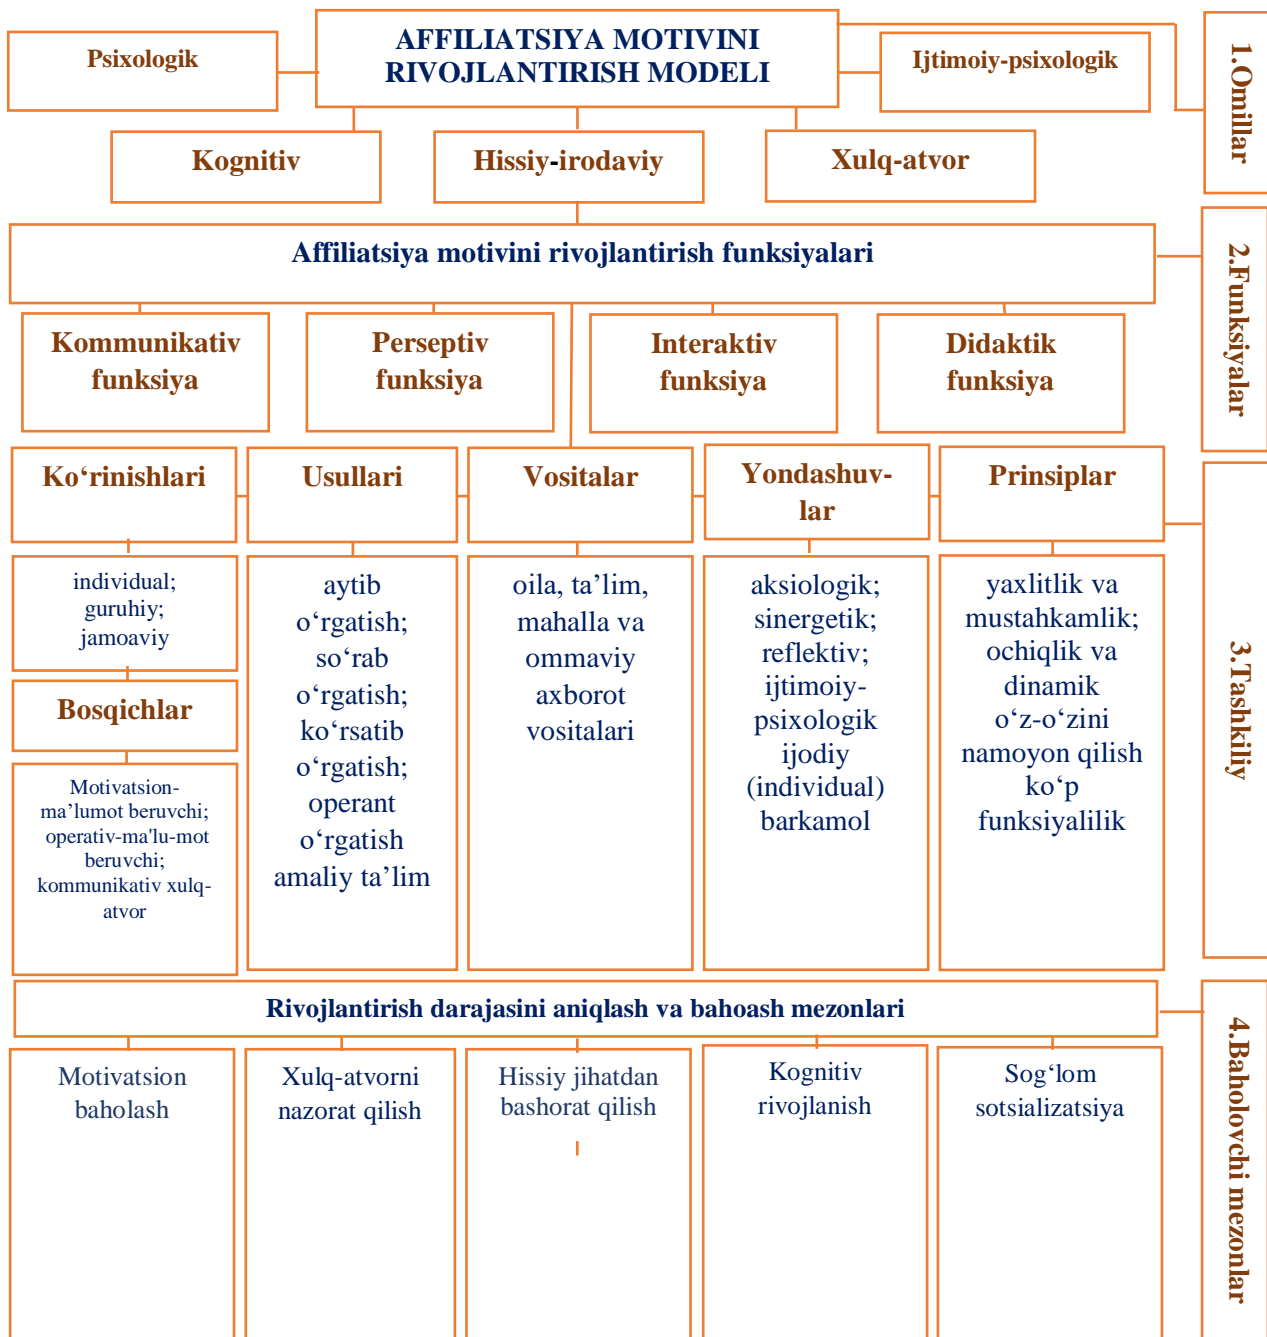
Psixologik

AFFILIATSIYA MOTIVINI RIVOJLANTIRISH MODELI

Ijtimoiy-psixologik

1.Omillar

Kognitiv

Hissiy-irodaviy

Xulq-atvor

Affiliatsiya motivini rivojlantirish funksiyalari

2.Funksiyalar

Kommunikativ funksiya

Perseptiv funksiya

Interaktiv funksiya

Didaktik funksiya

Ko‘rinishlari

Usullari

Vositalar

Yondashuv-lar

Prinsiplar

individual; guruhiy; jamoaviy

Bosqichlar

Motivatsion-ma’lumot beruvchi; operativ-ma'lu-mot beruvchi; kommunikativ xulq-atvor

aytib o‘rgatish; so‘rab o‘rgatish; ko‘rsatib o‘rgatish; operant o‘rgatish amaliy ta’lim

oila, ta’lim, mahalla va ommaviy axborot vositalari

aksiologik; sinergetik; reflektiv; ijtimoiy-psixologik ijodiy (individual) barkamol

yaxlitlik va mustahkamlik; ochiqlik va dinamik o‘z-o‘zini namoyon qilish ko‘p funksiyalilik

3.Tashkiliy

Rivojlantirish darajasini aniqlash va bahoash mezonlari

Motivatsion baholash

Xulq-atvorni nazorat qilish

Hissiy jihatdan bashorat qilish

Kognitiv rivojlanish

Sog‘lom sotsializatsiya

4.Baholovchi mezonlar